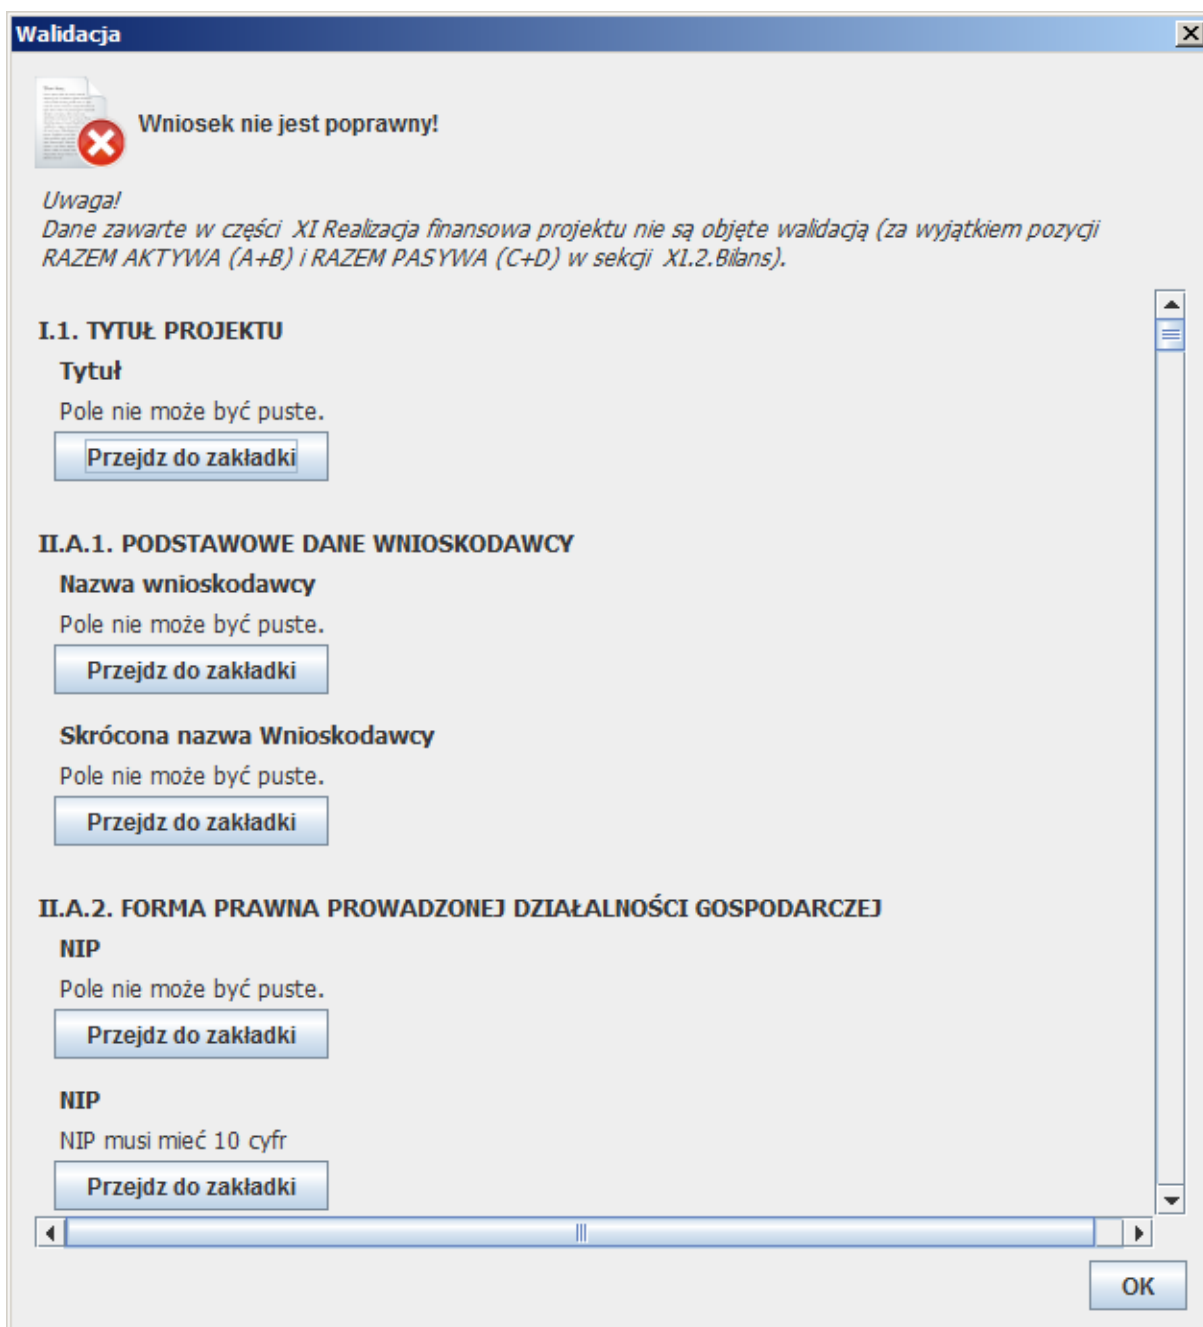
Walidacja

Wniosek nie jest poprawny!

Uwaga!
Dane zawarte w części XI Realizacja finansowa projektu nie są objęte walidacją (za wyjątkiem pozycji RAZEM AKTYWA (A+B) i RAZEM PASYWA (C+D) w sekcji XI.2.Bilans).

I.1. TYTUŁ PROJEKTU

Tytuł

Pole nie może być puste.

Przejdz do zakładki

II.A.1. PODSTAWOWE DANE WNIOSKODAWCY

Nazwa wnioskodawcy

Pole nie może być puste.

Przejdz do zakładki

Skrócona nazwa Wnioskodawcy

Pole nie może być puste.

Przejdz do zakładki

II.A.2. FORMA PRAWNA PROWADZONEJ DZIAŁALNOŚCI GOSPODARCZEJ

NIP

Pole nie może być puste.

Przejdz do zakładki

NIP

NIP musi mieć 10 cyfr

Przejdz do zakładki

OK